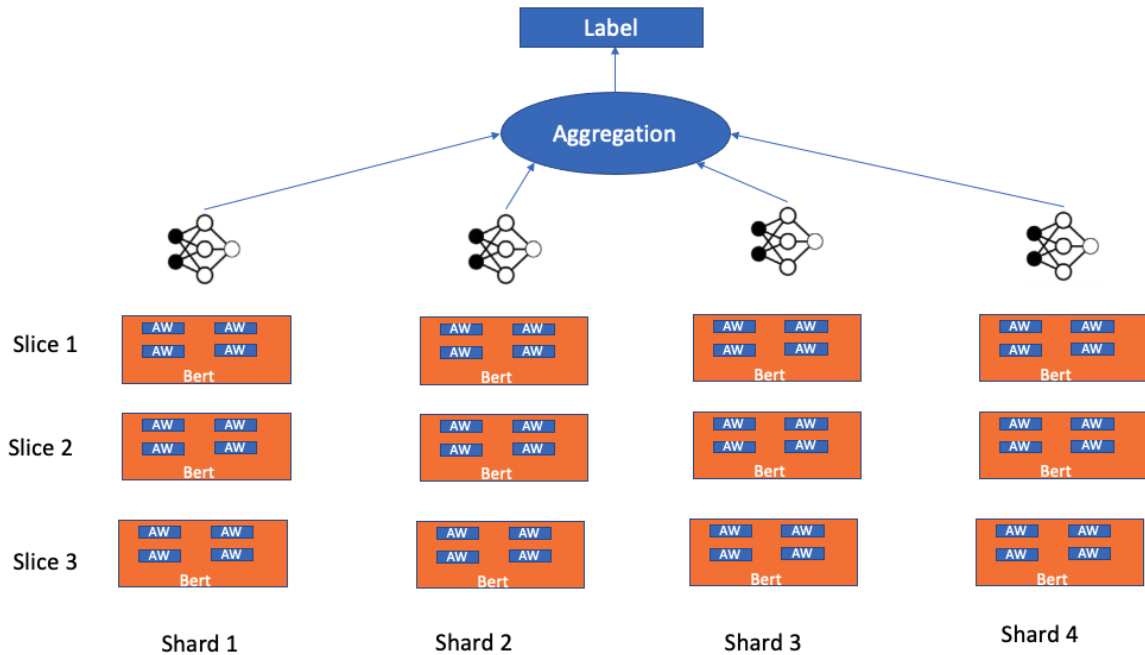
Label

Aggregation

Slice 1

AW AW
AW AW
Bert

AW AW
AW AW
Bert

AW AW
AW AW
Bert

AW AW
AW AW
Bert

Slice 2

AW AW
AW AW
Bert

AW AW
AW AW
Bert

AW AW
AW AW
Bert

AW AW
AW AW
Bert

Slice 3

AW AW
AW AW
Bert

AW AW
AW AW
Bert

AW AW
AW AW
Bert

AW AW
AW AW
Bert

Shard 1 Shard 2 Shard 3 Shard 4